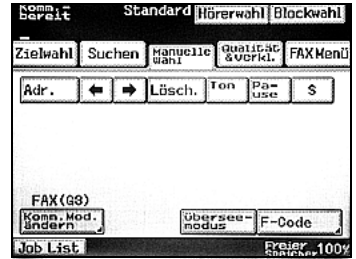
Komm.-bereit

Standard Hörerwahl Blockwahl

Zielwahl Suchen Manuelle Wahl Qualität &Verkl. FAX Menü

Adr. ← → Lösch. Ton Pause $

FAX(G3)

Komm.Mod. ändern

Übersee-modus F-Code

Job List

Freier Speicher 100%